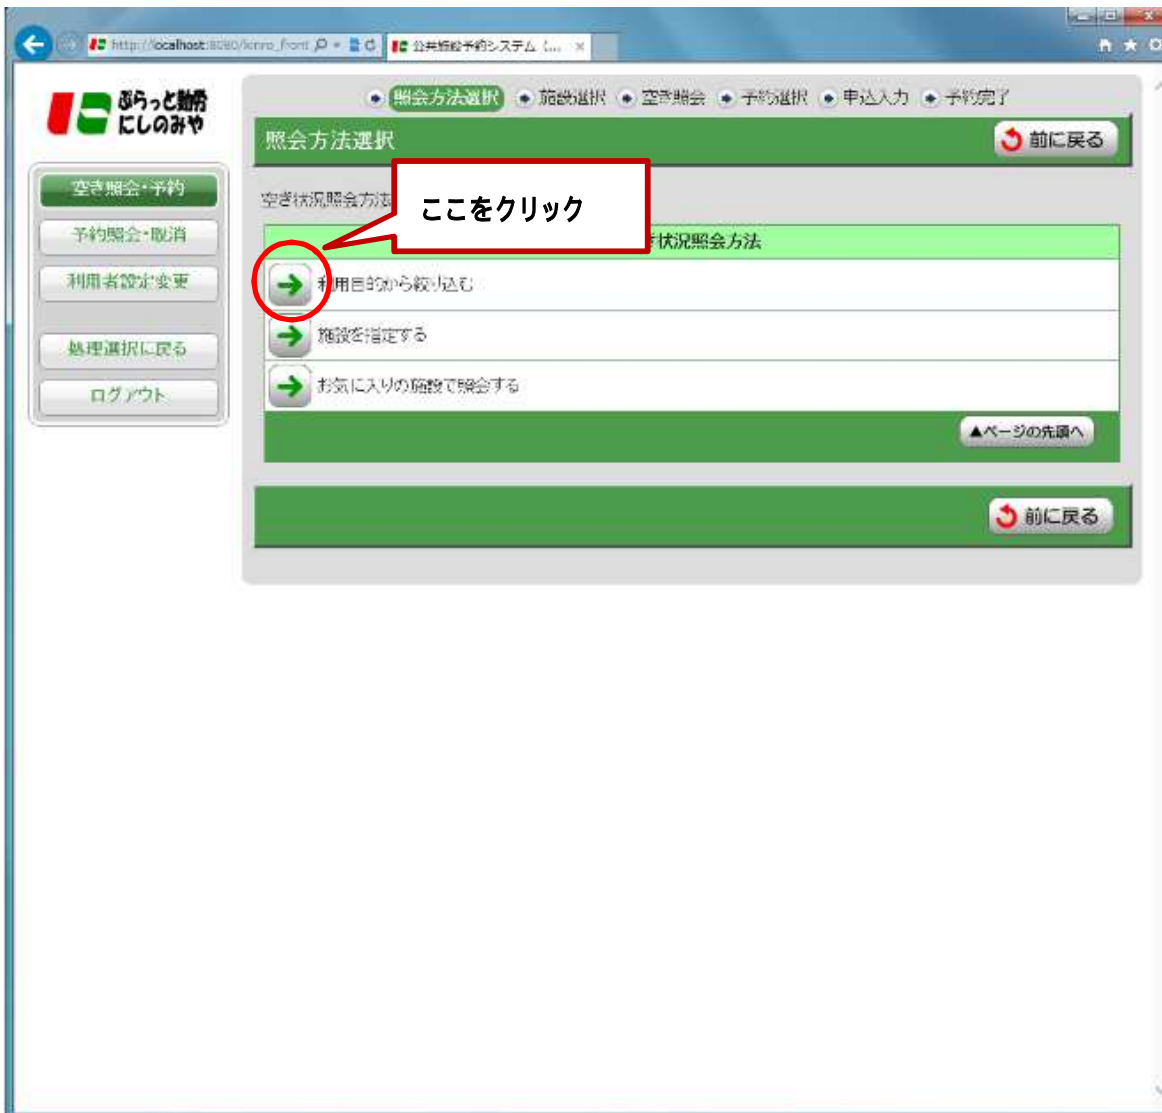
http://localhost:8080/kmro_front
公共施設予約システム (...

ぷらっと施設にしのみや

空き照会・予約
予約照会・取消
利用者設定変更
処理選択に戻る
ログアウト

照会方法選択　施設選択　空き照会　予約選択　申込入力　予約完了

照会方法選択
前に戻る

空き状況照会方法

ここをクリック

き状況照会方法

利用目的から絞り込む
施設を指定する
お気に入りの施設で照会する

▲ページの先頭へ

前に戻る